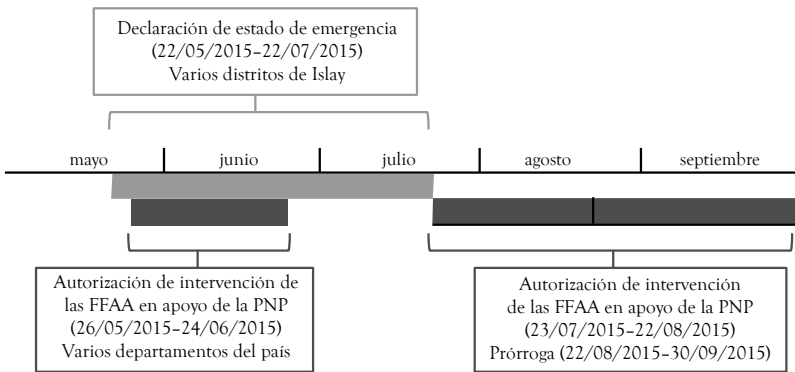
Declaración de estado de emergencia
(22/05/2015–22/07/2015)
Varios distritos de Islay

mayo

junio

julio

agosto

septiembre

Autorización de intervención de las FFAA en apoyo de la PNP
(26/05/2015–24/06/2015)
Varios departamentos del país

Autorización de intervención de las FFAA en apoyo de la PNP
(23/07/2015–22/08/2015)
Prórroga (22/08/2015–30/09/2015)